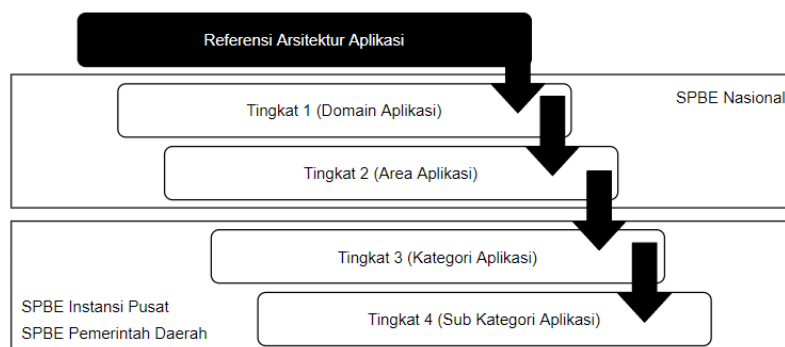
Referensi Arsitektur Aplikasi

SPBE Nasional

Tingkat 1 (Domain Aplikasi)

Tingkat 2 (Area Aplikasi)

Tingkat 3 (Kategori Aplikasi)

SPBE Instansi Pusat
SPBE Pemerintah Daerah

Tingkat 4 (Sub Kategori Aplikasi)